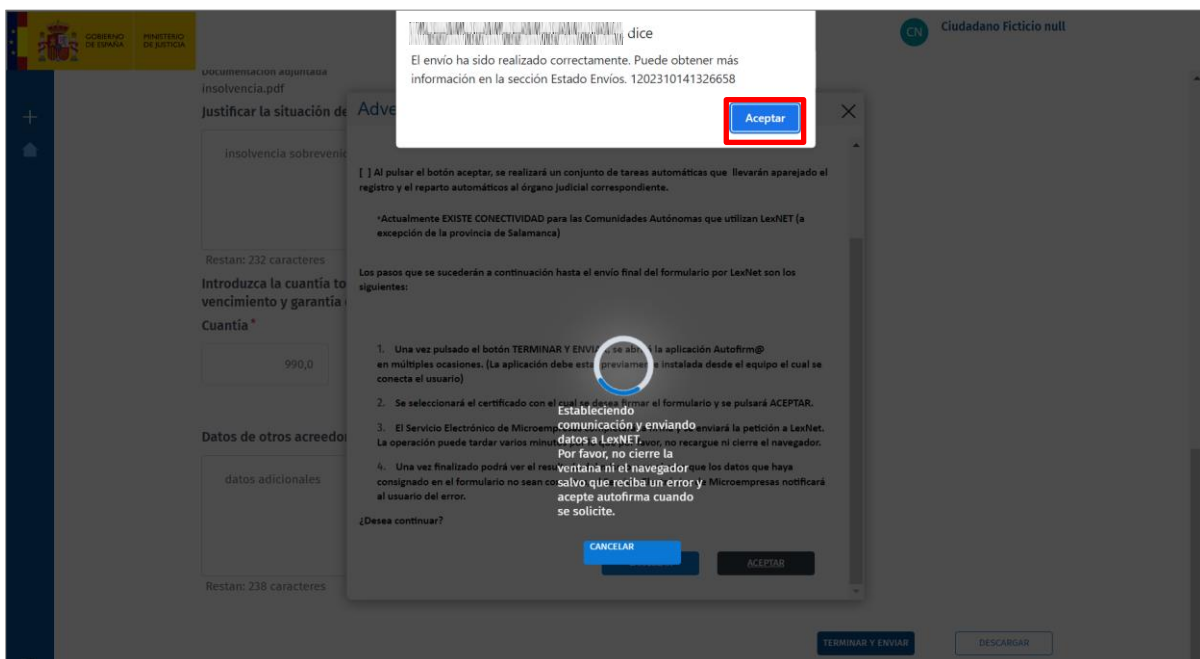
GOBIERNO DE ESPAÑA MINISTERIO DE JUSTICIA

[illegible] dice

El envío ha sido realizado correctamente. Puede obtener más información en la sección Estado Envíos. 1202310141326658

Aceptar

CN Ciudadano Ficticio null

Documentación adjuntada
insolvencia.pdf

Justificar la situación de

insolvencia sobrevenid

Restan: 232 caracteres

Introduzca la cuantía to vencimiento y garantía

Cuantía *

990,0

Datos de otros acreedo

datos adicionales

Restan: 238 caracteres

Adve

[ ] Al pulsar el botón aceptar, se realizará un conjunto de tareas automáticas que llevarán aparejado el registro y el reparto automáticos al órgano judicial correspondiente.

*Actualmente EXISTE CONECTIVIDAD para las Comunidades Autónomas que utilizan LexNET (a excepción de la provincia de Salamanca)

Los pasos que se sucederán a continuación hasta el envío final del formulario por LexNet son los siguientes:

1. Una vez pulsado el botón TERMINAR Y ENVI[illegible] se abr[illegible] la aplicación Autofirm@ en múltiples ocasiones. (La aplicación debe esta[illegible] previam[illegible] instalada desde el equipo el cual se conecta el usuario)

2. Se seleccionará el certificado con el cual se desea firmar el formulario y se pulsará ACEPTAR.

3. El Servicio Electrónico de Microem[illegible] enviará la petición a LexNet. La operación puede tardar varios minut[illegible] favor, no recargue ni cierre el navegador.

4. Una vez finalizado podrá ver el resu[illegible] que los datos que haya consignado en el formulario no sean co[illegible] Microempresas notificará al usuario del error.

¿Desea continuar?

Estableciendo comunicación y enviando datos a LexNET.
Por favor, no cierre la ventana ni el navegador salvo que reciba un error y acepte autofirma cuando se solicite.

CANCELAR

ACEPTAR

TERMINAR Y ENVIAR

DESCARGAR